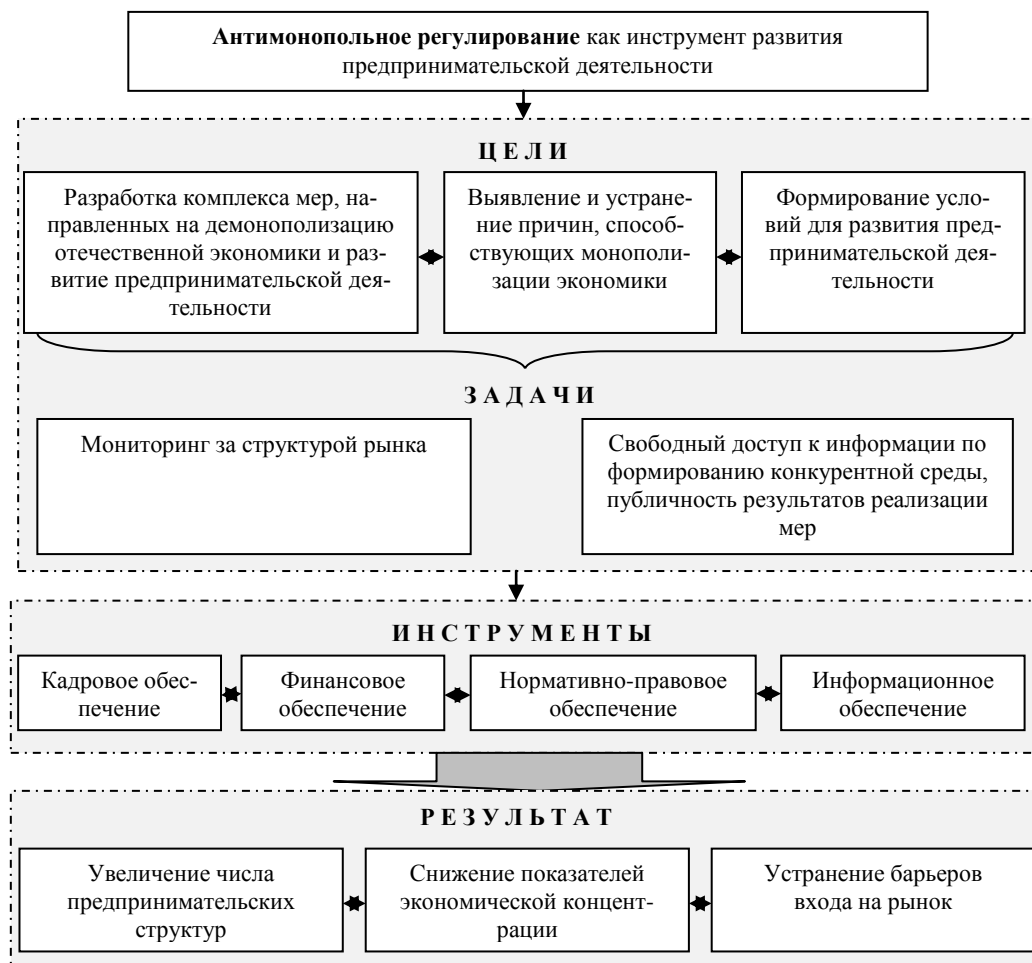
**Антимонопольное регулирование** как инструмент развития предпринимательской деятельности

Ц Е Л И

Разработка комплекса мер, направленных на демонополизацию отечественной экономики и развитие предпринимательской деятельности

Выявление и устранение причин, способствующих монополизации экономики

Формирование условий для развития предпринимательской деятельности

З А Д А Ч И

Мониторинг за структурой рынка

Свободный доступ к информации по формированию конкурентной среды, публичность результатов реализации мер

И Н С Т Р У М Е Н Т Ы

Кадровое обеспечение

Финансовое обеспечение

Нормативно-правовое обеспечение

Информационное обеспечение

Р Е З У Л Ь Т А Т

Увеличение числа предпринимательских структур

Снижение показателей экономической концентрации

Устранение барьеров входа на рынок